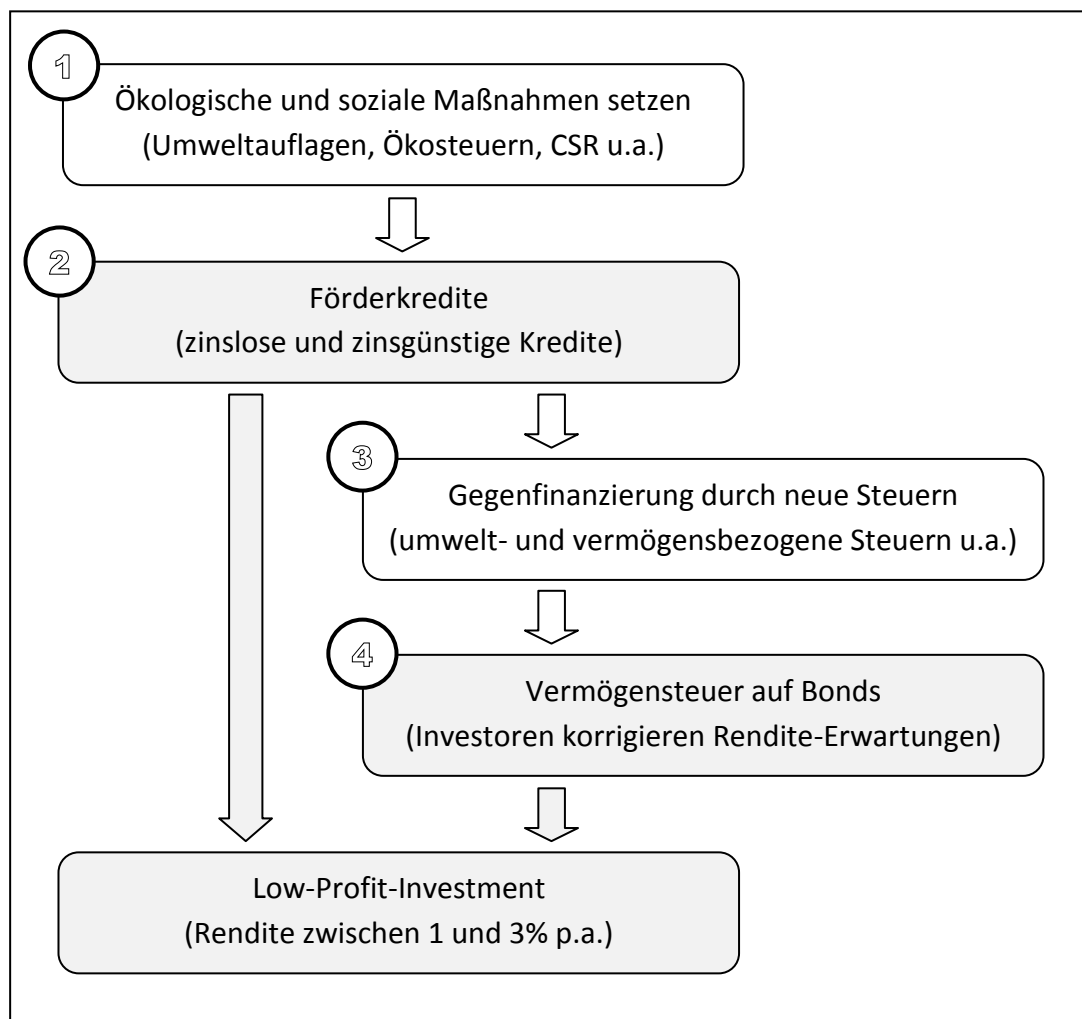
1

Ökologische und soziale Maßnahmen setzen
(Umweltauflagen, Ökosteuern, CSR u.a.)

2

Förderkredite
(zinslose und zinsgünstige Kredite)

3

Gegenfinanzierung durch neue Steuern
(umwelt- und vermögensbezogene Steuern u.a.)

4

Vermögensteuer auf Bonds
(Investoren korrigieren Rendite-Erwartungen)

Low-Profit-Investment
(Rendite zwischen 1 und 3% p.a.)